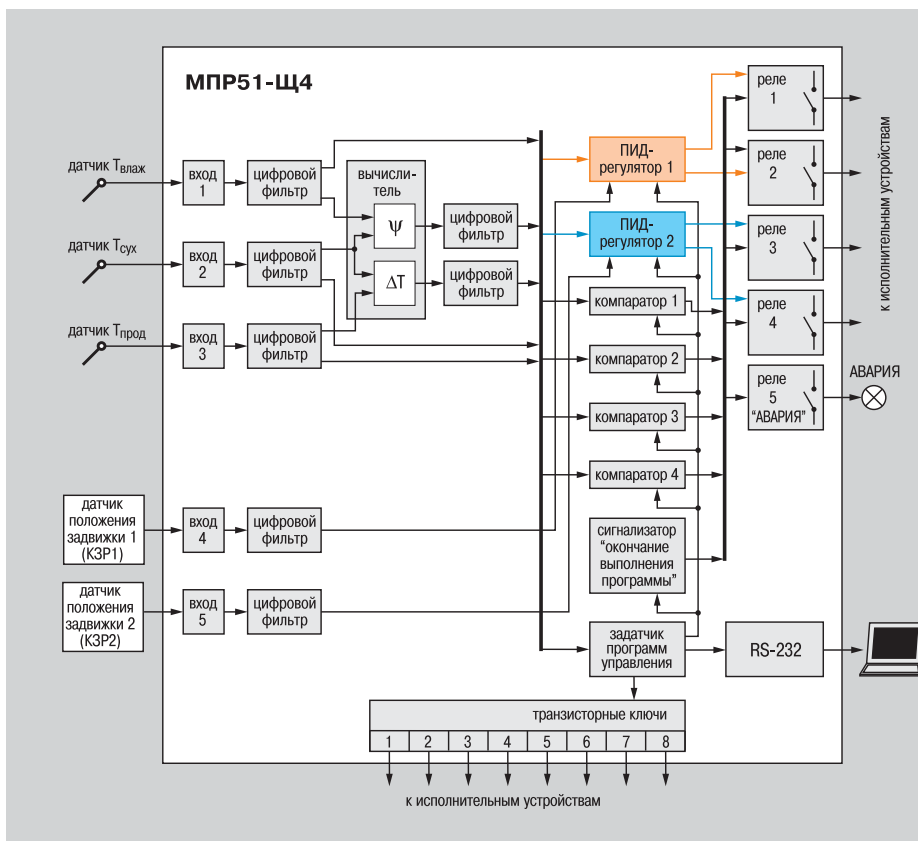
МПР51-Щ4

датчик $T_{влаж}$

датчик $T_{сух}$

датчик $T_{прод}$

датчик положения задвижки 1 (КЗР1)

датчик положения задвижки 2 (КЗР2)

вход 1

вход 2

вход 3

вход 4

вход 5

цифровой фильтр

цифровой фильтр

цифровой фильтр

цифровой фильтр

цифровой фильтр

вычислитель

ψ

ΔT

цифровой фильтр

цифровой фильтр

ПИД-регулятор 1

ПИД-регулятор 2

компаратор 1

компаратор 2

компаратор 3

компаратор 4

сигнализатор "окончание выполнения программы"

задатчик программ управления

реле 1

реле 2

реле 3

реле 4

реле 5 "АВАРИЯ"

АВАРИЯ

к исполнительным устройствам

RS-232

транзисторные ключи

| 1 | 2 | 3 | 4 | 5 | 6 | 7 | 8 |
|---|---|---|---|---|---|---|---|

к исполнительным устройствам